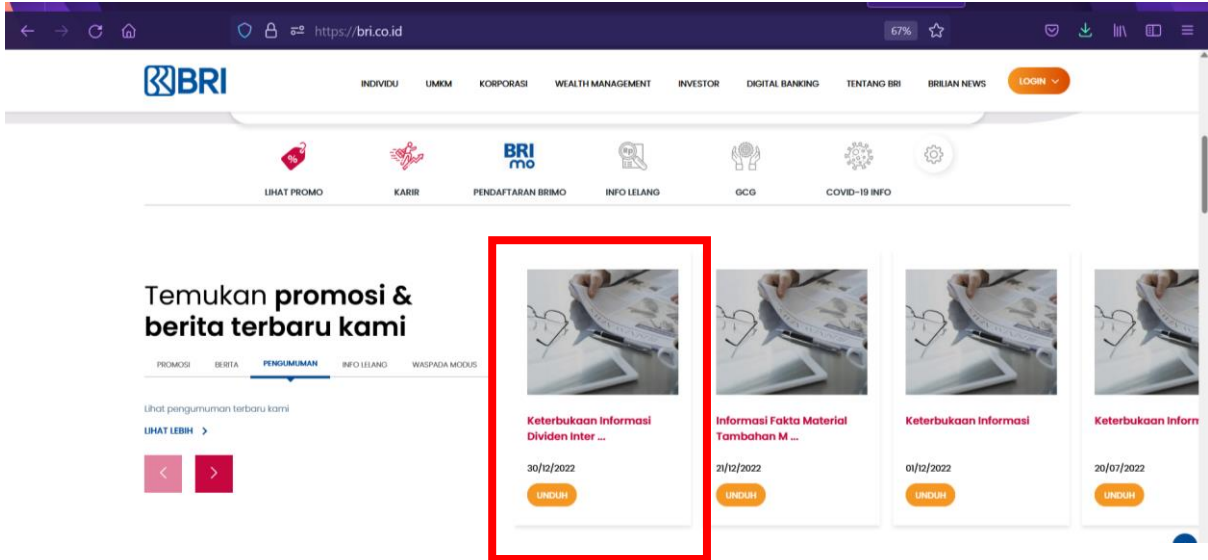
https://bri.co.id 67%

BRI

INDIVIDU UMKM KORPORASI WEALTH MANAGEMENT INVESTOR DIGITAL BANKING TENTANG BRI BRILIAN NEWS LOGIN

LIHAT PROMO KARIR PENDAFTARAN BRIMO INFO LELANG GCG COVID-19 INFO

BRI mo

Temukan **promosi & berita terbaru kami**

PROMOSI BERITA PENGUMUMAN INFO LELANG WASPADA MODUS

Lihat pengumuman terbaru kami

LIHAT LEBIH >

Keterbukaan Informasi Dividen Inter ...

30/12/2022

UNDUH

Informasi Fakta Material Tambahan M ...

21/12/2022

UNDUH

Keterbukaan Informasi

01/12/2022

UNDUH

Keterbukaan Inform

20/07/2022

UNDUH